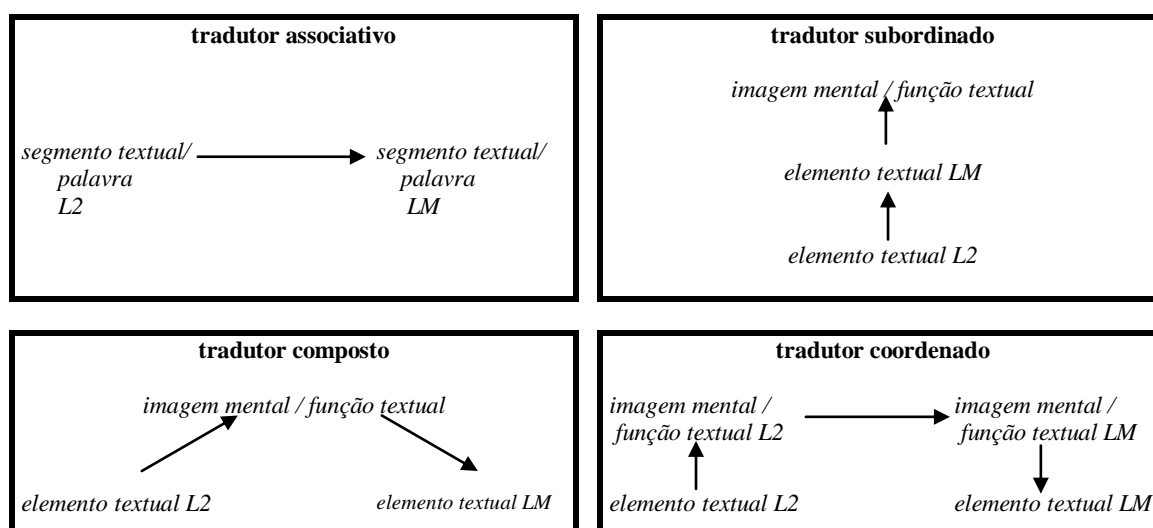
tradutor associativo

segmento textual/ palavra L2

segmento textual/ palavra LM

tradutor subordinado

imagem mental / função textual

elemento textual LM

elemento textual L2

tradutor composto

imagem mental / função textual

elemento textual L2

elemento textual LM

tradutor coordenado

imagem mental / função textual L2

imagem mental / função textual LM

elemento textual L2

elemento textual LM